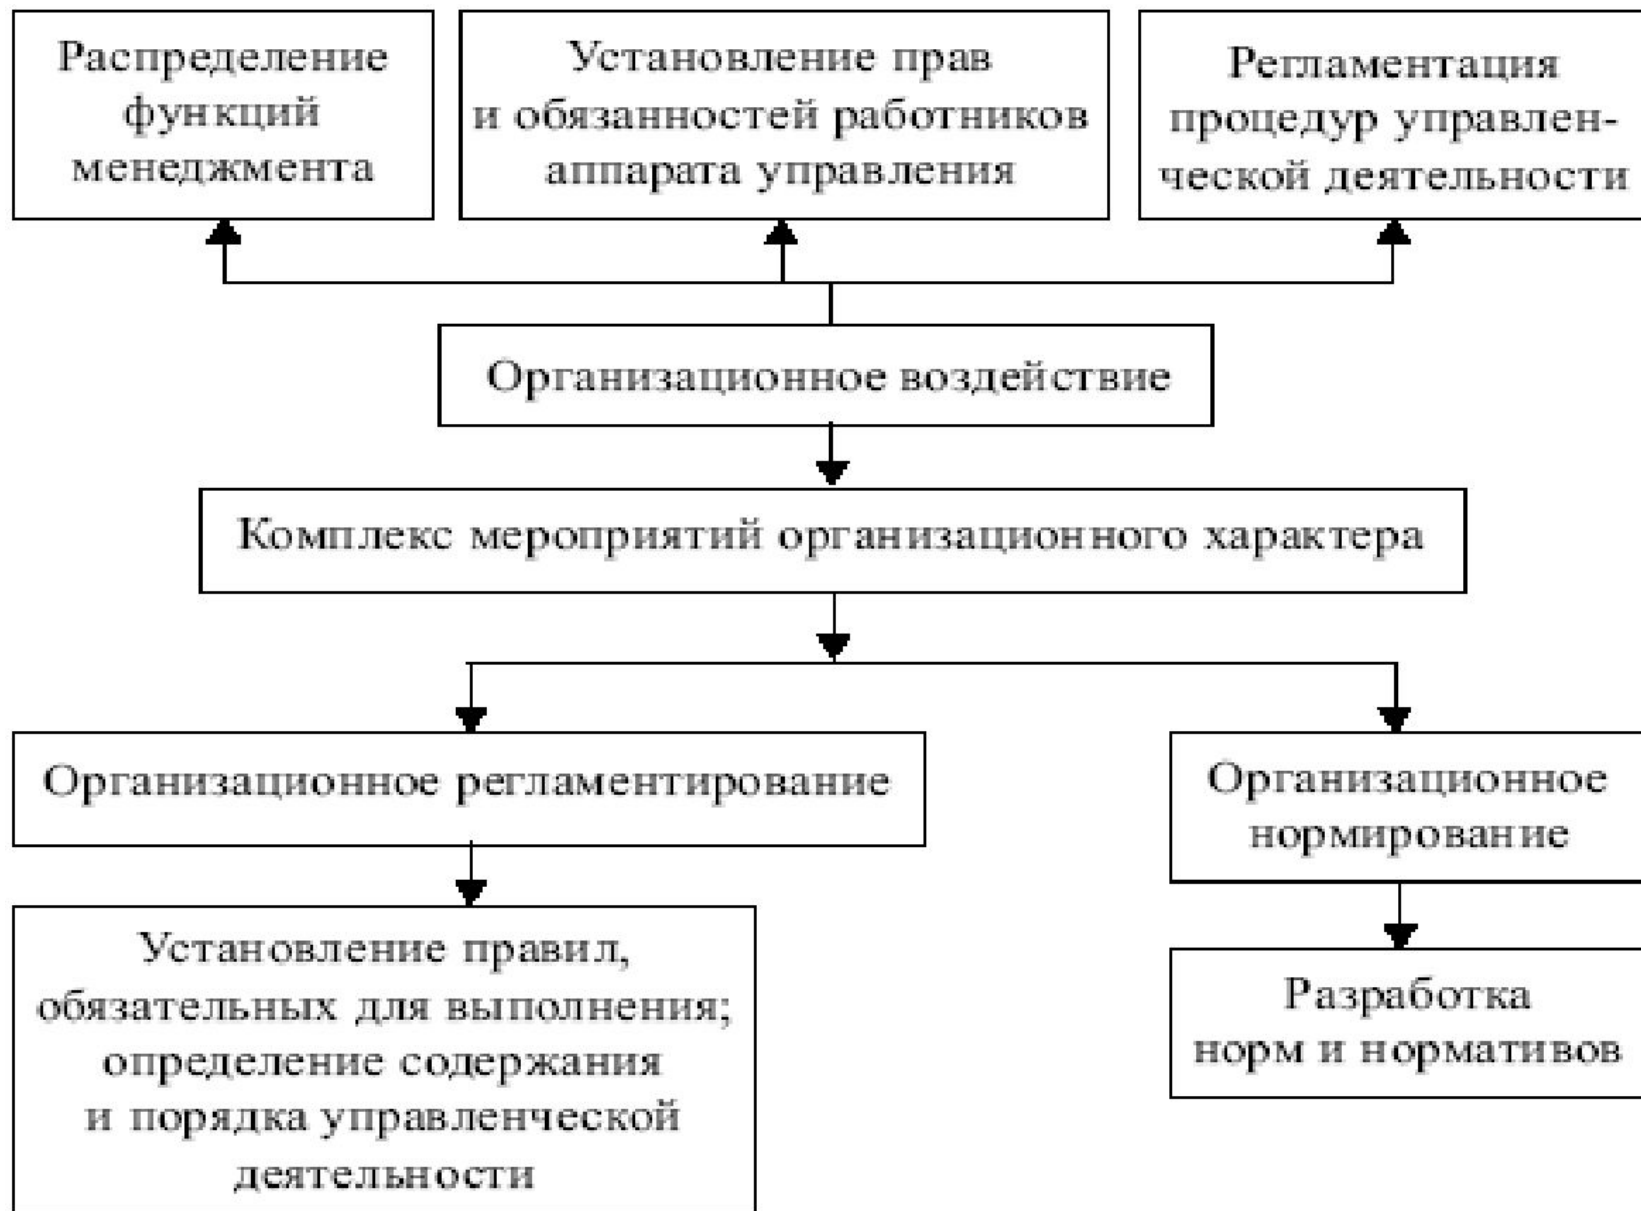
Распределение функций менеджмента

Установление прав и обязанностей работников аппарата управления

Регламентация процедур управленческой деятельности

Организационное воздействие

Комплекс мероприятий организационного характера

Организационное регламентирование

Организационное нормирование

Установление правил, обязательных для выполнения; определение содержания и порядка управленческой деятельности

Разработка норм и нормативов